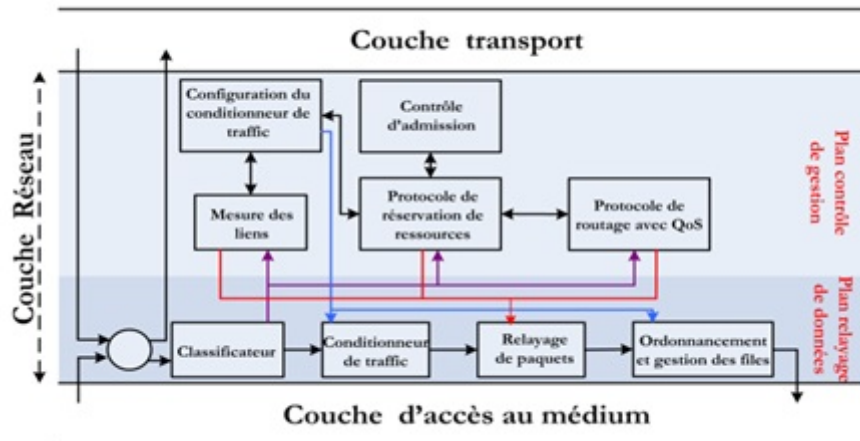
Couche transport

Couche Réseau

Configuration du conditionneur de traffic

Contrôle d'admission

Plan contrôle de gestion

Mesure des liens

Protocole de réservation de ressources

Protocole de routage avec QoS

Plan relayage de données

Classificateur

Conditionneur de traffic

Relayage de paquets

Ordonnancement et gestion des files

Couche d'accès au médium